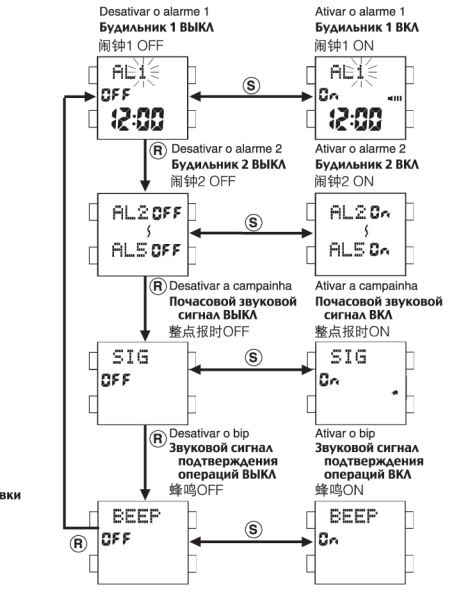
Desativar o alarme 1
Будильник 1 ВЫКЛ
闹钟1 OFF

Ativar o alarme 1
Будильник 1 ВКЛ
闹钟1 ON

AL1
OFF
12:00

S

AL1
On
12:00

R Desativar o alarme 2
Будильник 2 ВЫКЛ
闹钟2 OFF

Ativar o alarme 2
Будильник 2 ВКЛ
闹钟2 ON

AL2 OFF
AL5 OFF

S

AL2 On
AL5 On

R Desativar a campainha
Почасовой звуковой сигнал ВЫКЛ
整点报时OFF

Ativar a campainha
Почасовой звуковой сигнал ВКЛ
整点报时ON

SIG
OFF

S

SIG
On

R Desativar o bip
Звуковой сигнал подтверждения операций ВЫКЛ
蜂鸣OFF

Ativar o bip
Звуковой сигнал подтверждения операций ВКЛ
蜂鸣ON

вки

R

BEEP
OFF

S

BEEP
On